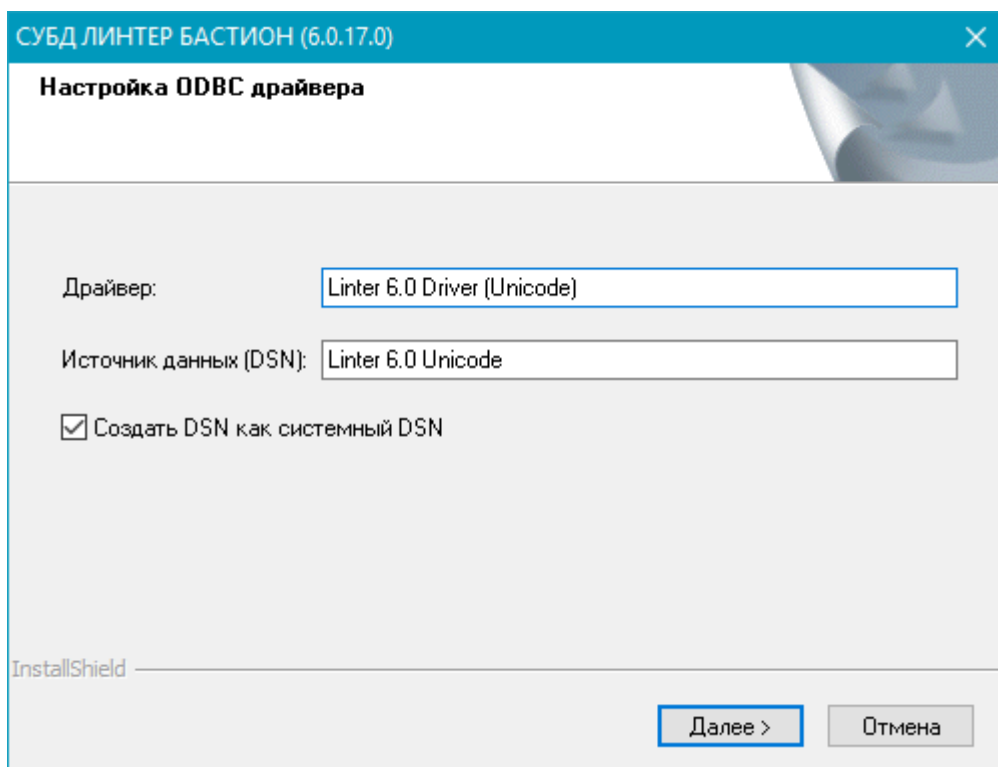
СУБД ЛИНТЕР БАСТИОН (6.0.17.0)

Настройка ODBC драйвера

Драйвер: Linter 6.0 Driver (Unicode)

Источник данных (DSN): Linter 6.0 Unicode

☑ Создать DSN как системный DSN

InstallShield

Далее >

Отмена